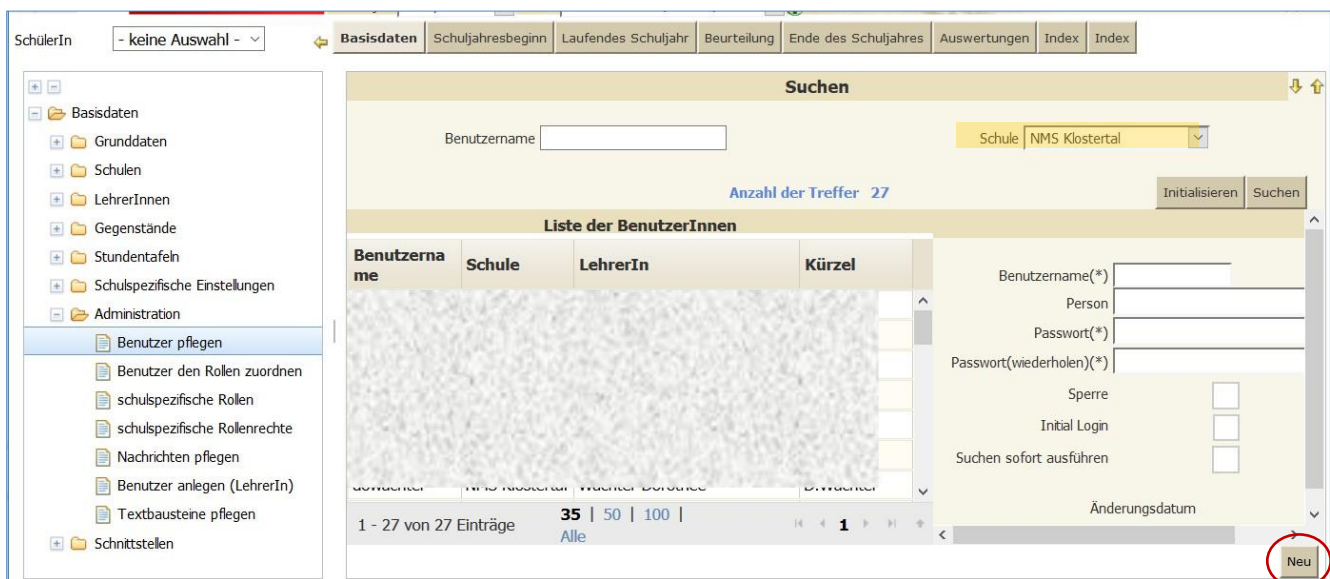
SchülerIn - keine Auswahl -

Basisdaten | Schuljahresbeginn | Laufendes Schuljahr | Beurteilung | Ende des Schuljahres | Auswertungen | Index | Index

Basisdaten
Grunddaten
Schulen
LehrerInnen
Gegenstände
Stundentafeln
Schulspezifische Einstellungen
Administration
Benutzer pflegen
Benutzer den Rollen zuordnen
schulspezifische Rollen
schulspezifische Rollenrechte
Nachrichten pflegen
Benutzer anlegen (LehrerIn)
Textbausteine pflegen
Schnittstellen

Suchen

Benutzername

Schule NMS Klostertal

Anzahl der Treffer 27

Initialisieren Suchen

Liste der BenutzerInnen

| Benutzername | Schule | LehrerIn | Kürzel |
|---|---|---|---|
| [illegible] | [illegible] | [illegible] | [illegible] |

1 - 27 von 27 Einträge 35 | 50 | 100 | Alle 1

Benutzername(*)
Person
Passwort(*)
Passwort(wiederholen)(*)
Sperre
Initial Login
Suchen sofort ausführen
Änderungsdatum

Neu